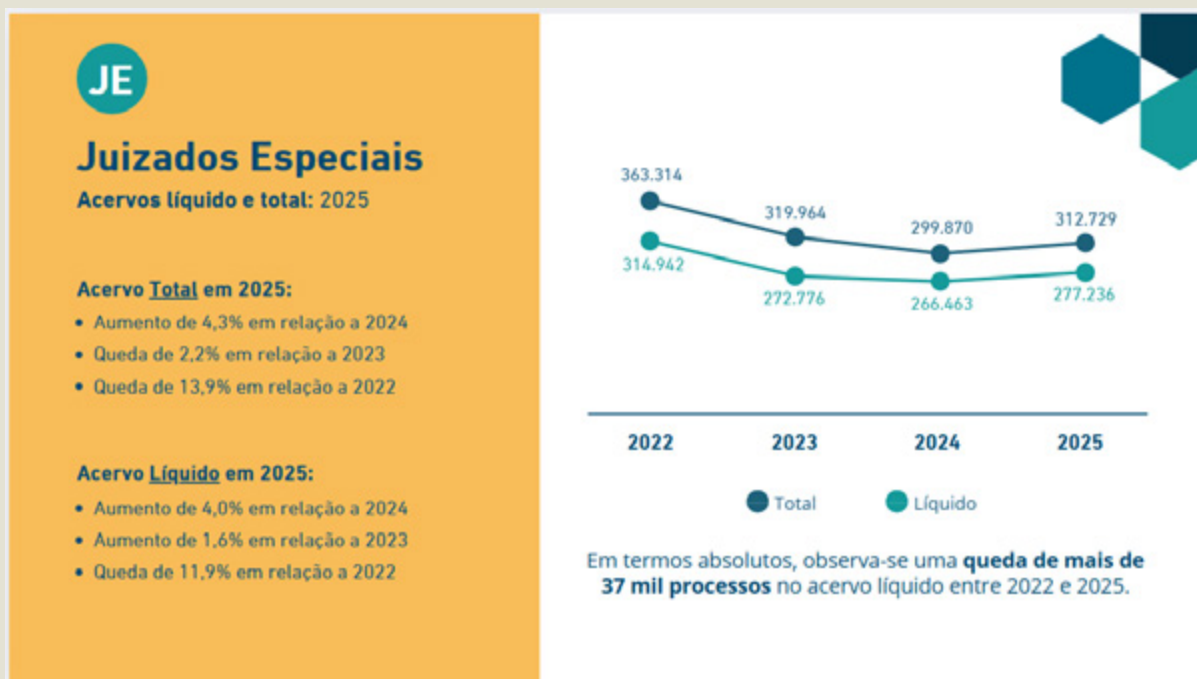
JE

Juizados Especiais
Acervos líquido e total: 2025

Acervo Total em 2025:
• Aumento de 4,3% em relação a 2024
• Queda de 2,2% em relação a 2023
• Queda de 13,9% em relação a 2022

Acervo Líquido em 2025:
• Aumento de 4,0% em relação a 2024
• Aumento de 1,6% em relação a 2023
• Queda de 11,9% em relação a 2022

363.314
319.964
299.870
312.729
314.942
272.776
266.463
277.236

2022 2023 2024 2025

Total Líquido

Em termos absolutos, observa-se uma queda de mais de 37 mil processos no acervo líquido entre 2022 e 2025.